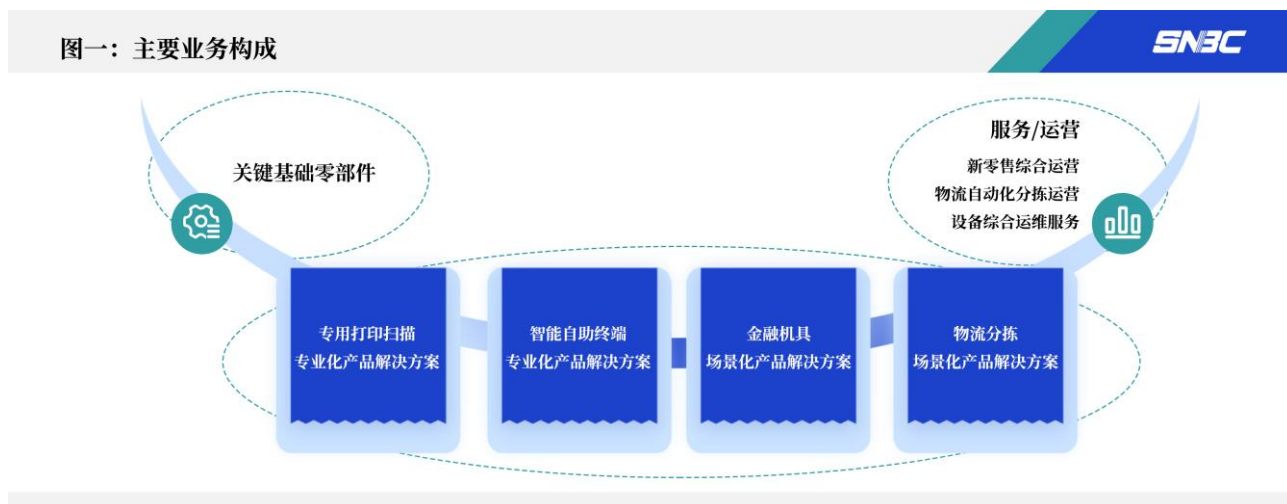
图一：主要业务构成

SNBC

关键基础零部件

服务/运营

新零售综合运营

物流自动化分拣运营

设备综合运维服务

专用打印扫描
专业化产品解决方案

智能自助终端
专业化产品解决方案

金融机具
场景化产品解决方案

物流分拣
场景化产品解决方案